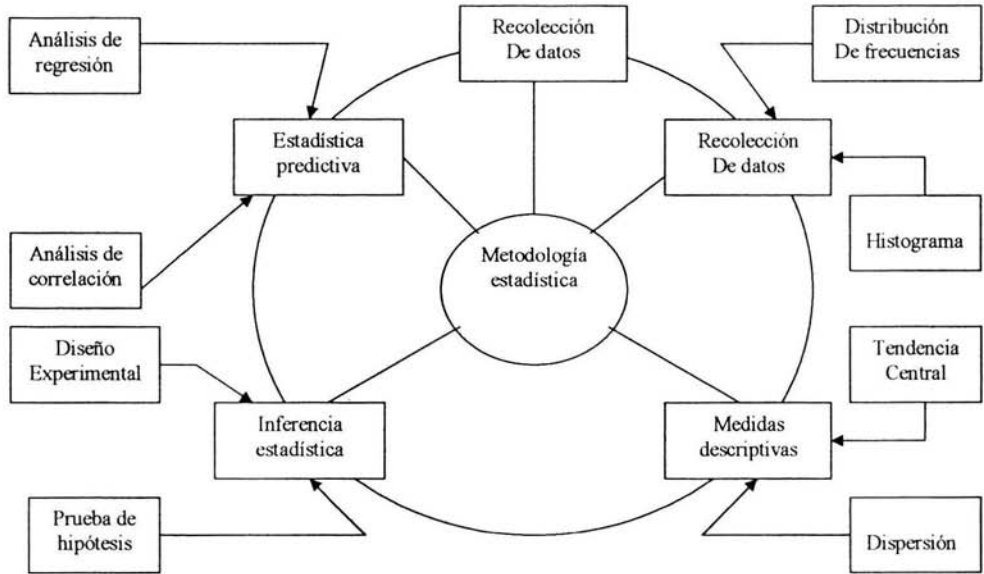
Análisis de regresión

Recolección De datos

Distribución De frecuencias

Estadística predictiva

Recolección De datos

Análisis de correlación

Metodología estadística

Histograma

Diseño Experimental

Tendencia Central

Inferencia estadística

Medidas descriptivas

Prueba de hipótesis

Dispersión